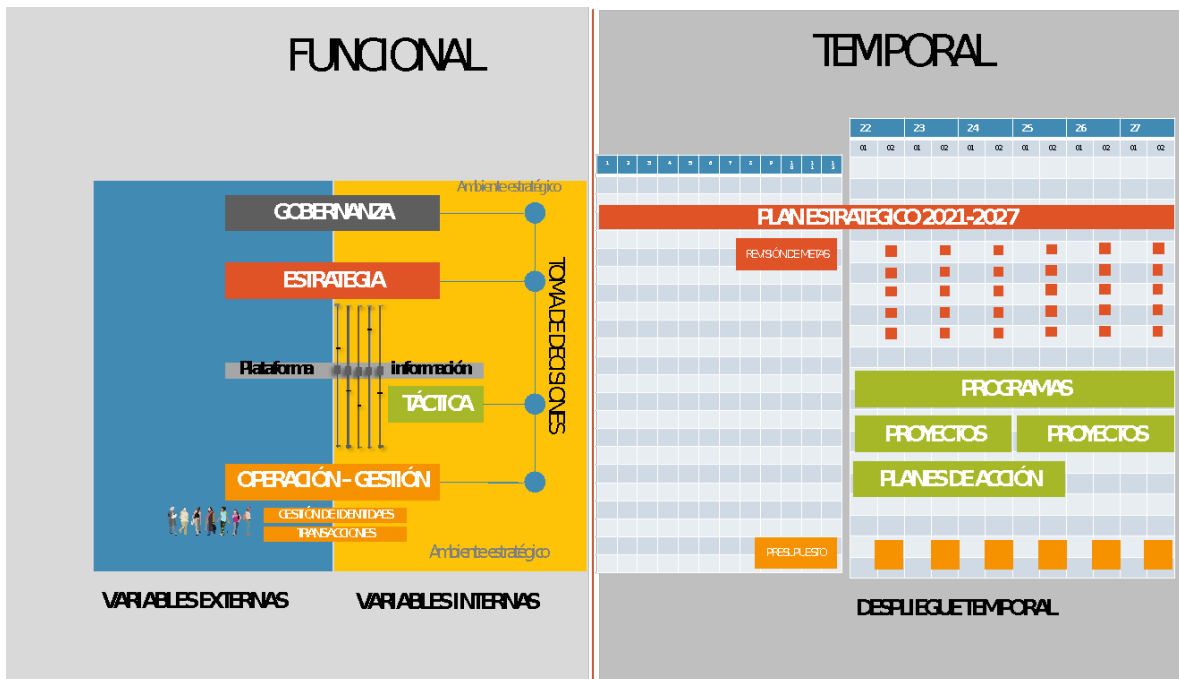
FUNCIONAL

Ambiente estratégico

GOBERNANZA

ESTRATEGIA

TOMA DE DECISIONES

Plataforma información

TÁCTICA

OPERACIÓN – GESTIÓN

GESTIÓN DE IDENTIDADES

TRANSACCIONES

Ambiente estratégico

VARIABLES EXTERNAS

VARIABLES INTERNAS

TEMPORAL

| 22 | | 23 | | 24 | | 25 | | 26 | | 27 | |
|---|---|---|---|---|---|---|---|---|---|---|---|
| 01 | 02 | 01 | 02 | 01 | 02 | 01 | 02 | 01 | 02 | 01 | 02 |

1 2 3 4 5 6 7 8 9 10 11 12

PLAN ESTRATEGICO 2021-2027

REVISIÓN DE METAS

PROGRAMAS

PROYECTOS

PROYECTOS

PLANES DE ACCIÓN

PRESUPUESTO

DESPLIEGUE TEMPORAL